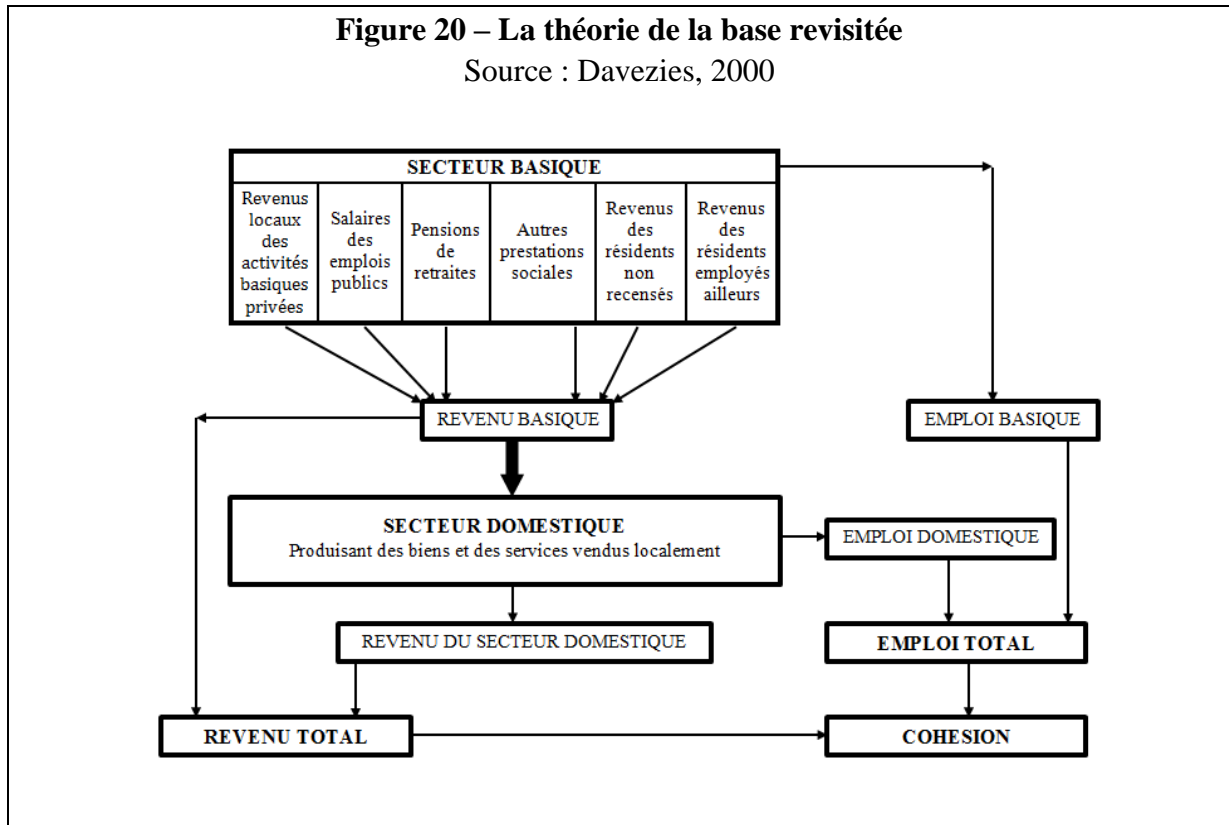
**Figure 20 – La théorie de la base revisitée**
Source : Davezies, 2000

SECTEUR BASIQUE

| Revenus locaux des activités basiques privées | Salaires des emplois publics | Pensions de retraites | Autres prestations sociales | Revenus des résidents non recensés | Revenus des résidents employés ailleurs |
|---|---|---|---|---|---|

REVENU BASIQUE

EMPLOI BASIQUE

SECTEUR DOMESTIQUE
Produisant des biens et des services vendus localement

EMPLOI DOMESTIQUE

REVENU DU SECTEUR DOMESTIQUE

EMPLOI TOTAL

REVENU TOTAL

COHESION